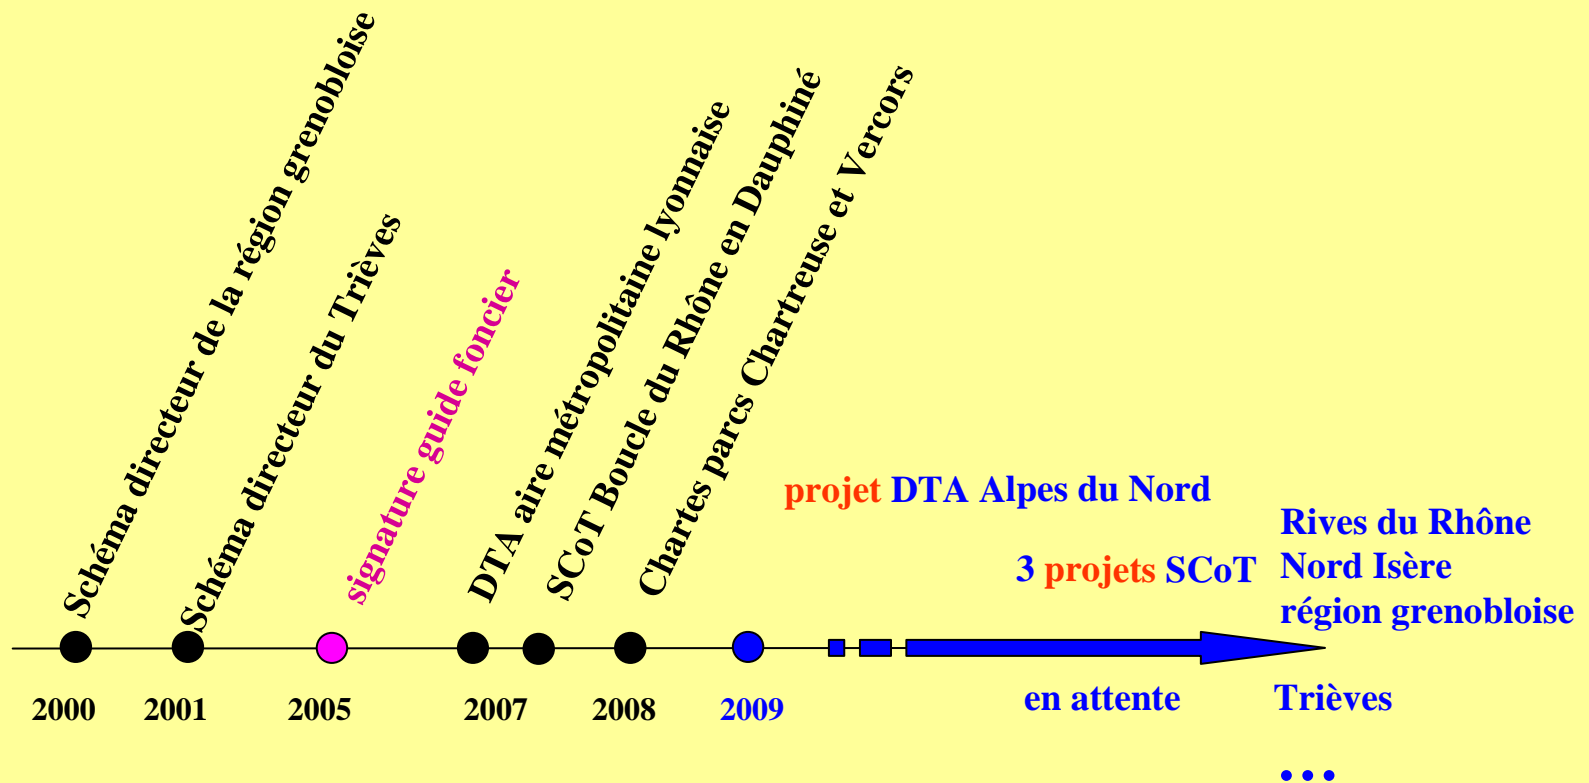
Schéma directeur de la région grenobloise

Schéma directeur du Trièves

signature guide foncier

DTA aire métropolitaine lyonnaise

SCoT Boucle du Rhône en Dauphiné

Chartes parcs Chartreuse et Vercors

projet DTA Alpes du Nord

3 projets SCoT

Rives du Rhône
Nord Isère
région grenobloise

2000 2001 2005 2007 2008 2009

en attente

Trièves

...